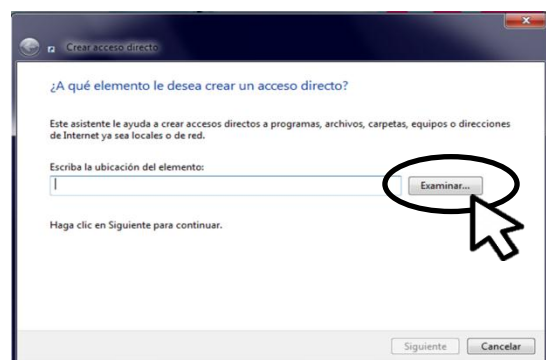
Crear acceso directo

¿A qué elemento le desea crear un acceso directo?

Este asistente le ayuda a crear accesos directos a programas, archivos, carpetas, equipos o direcciones de Internet ya sea locales o de red.

Escriba la ubicación del elemento:

Examinar...

Haga clic en Siguiente para continuar.

Siguiente

Cancelar